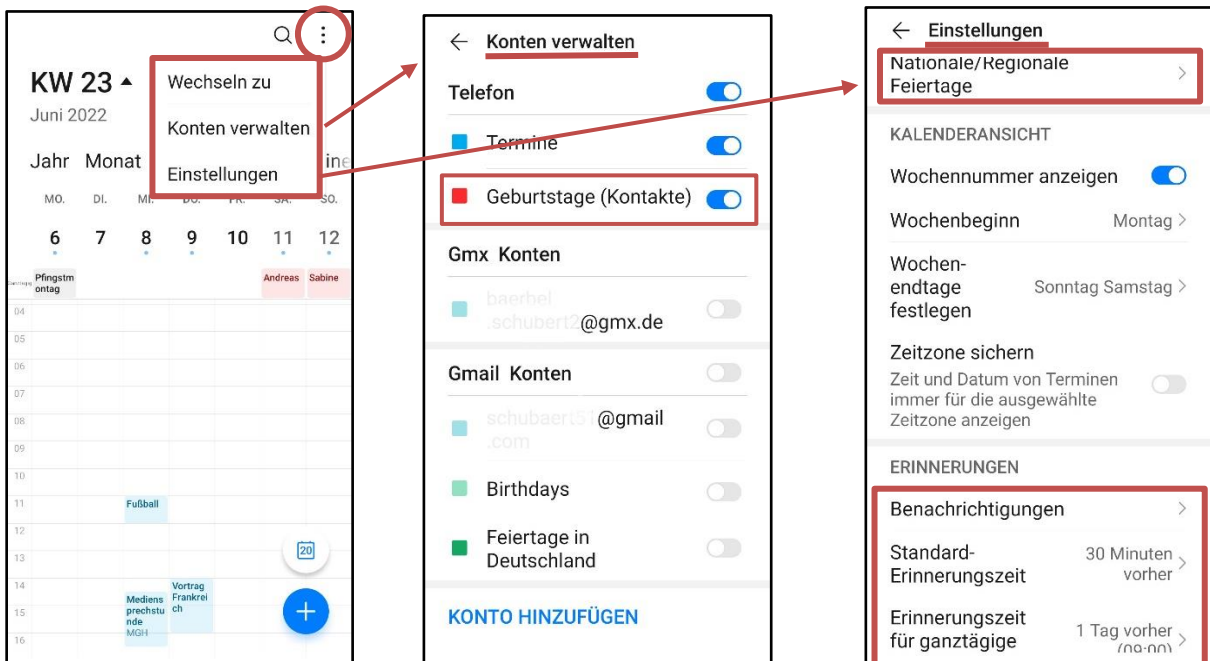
KW 23
Juni 2022
Jahr Monat
Wechseln zu
Konten verwalten
Einstellungen
MO. DI. MI. DO. FR. SA. SO.
6 7 8 9 10 11 12
Pfingstmontag
Andreas
Sabine
04
05
06
07
08
09
10
11
Fußball
12
13
20
14
15
16
Mediensprechstunde
MGH
Vortrag Frankreich

Konten verwalten
Telefon
Termine
Geburtstage (Kontakte)
Gmx Konten
baerbel .schubert2 @gmx.de
Gmail Konten
schubaert51 @gmail .com
Birthdays
Feiertage in Deutschland
KONTO HINZUFÜGEN

Einstellungen
Nationale/Regionale Feiertage
KALENDERANSICHT
Wochennummer anzeigen
Wochenbeginn Montag
Wochenendtage festlegen Sonntag Samstag
Zeitzone sichern
Zeit und Datum von Terminen immer für die ausgewählte Zeitzone anzeigen
ERINNERUNGEN
Benachrichtigungen
Standard-Erinnerungszeit 30 Minuten vorher
Erinnerungszeit für ganztägige 1 Tag vorher (09:00)